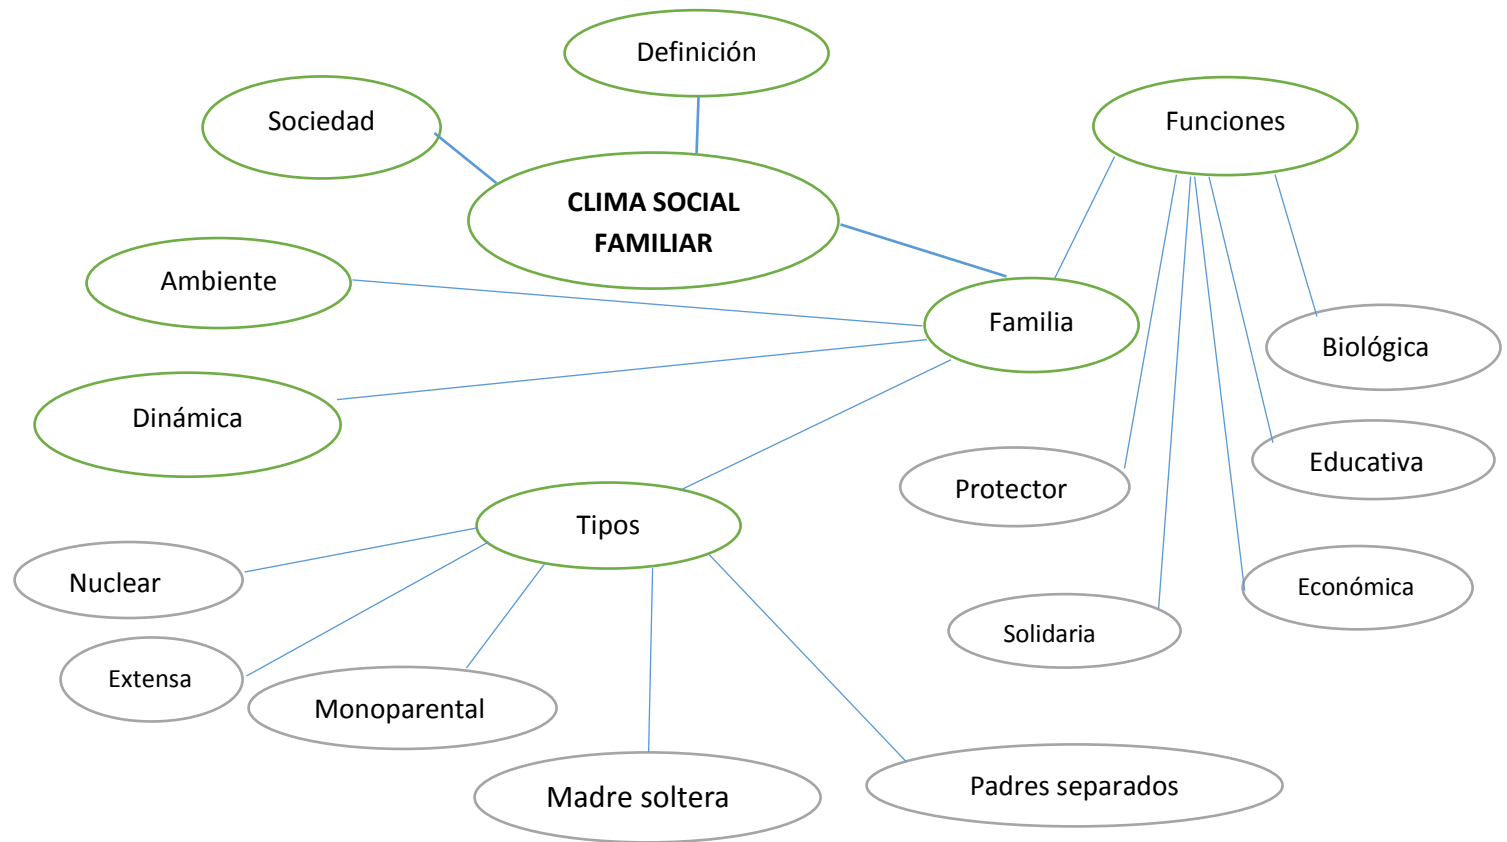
Definición

Sociedad

CLIMA SOCIAL FAMILIAR

Funciones

Ambiente

Familia

Dinámica

Biológica

Educativa

Protector

Tipos

Nuclear

Económica

Solidaria

Extensa

Monoparental

Madre soltera

Padres separados